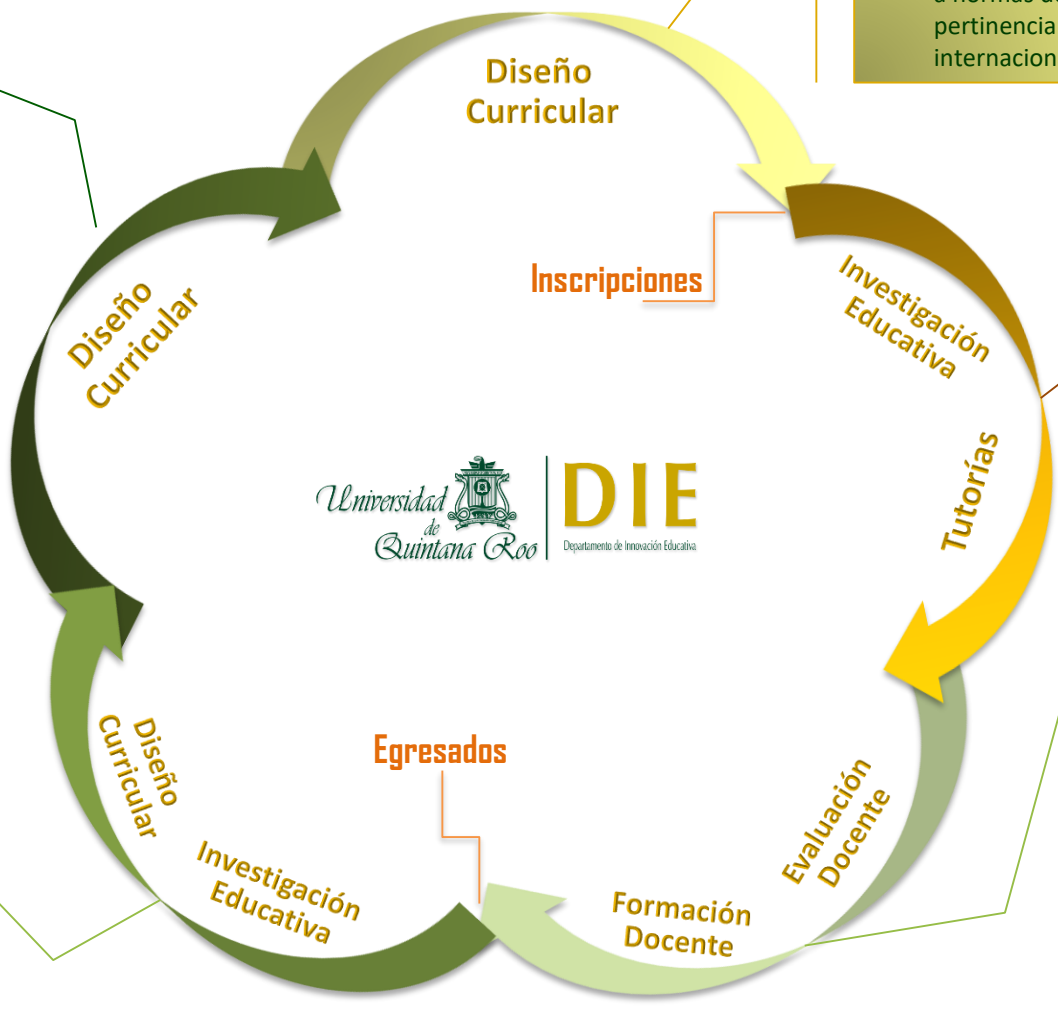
a normas d
pertinencia
internacion

Diseño Curricular

Inscripciones

Investigación Educativa

Diseño Curricular

Tutorías

Universidad de Quintana Roo

DIE
Departamento de Innovación Educativa

Egresados

Diseño Curricular

Evaluación Docente

Investigación Educativa

Formación Docente